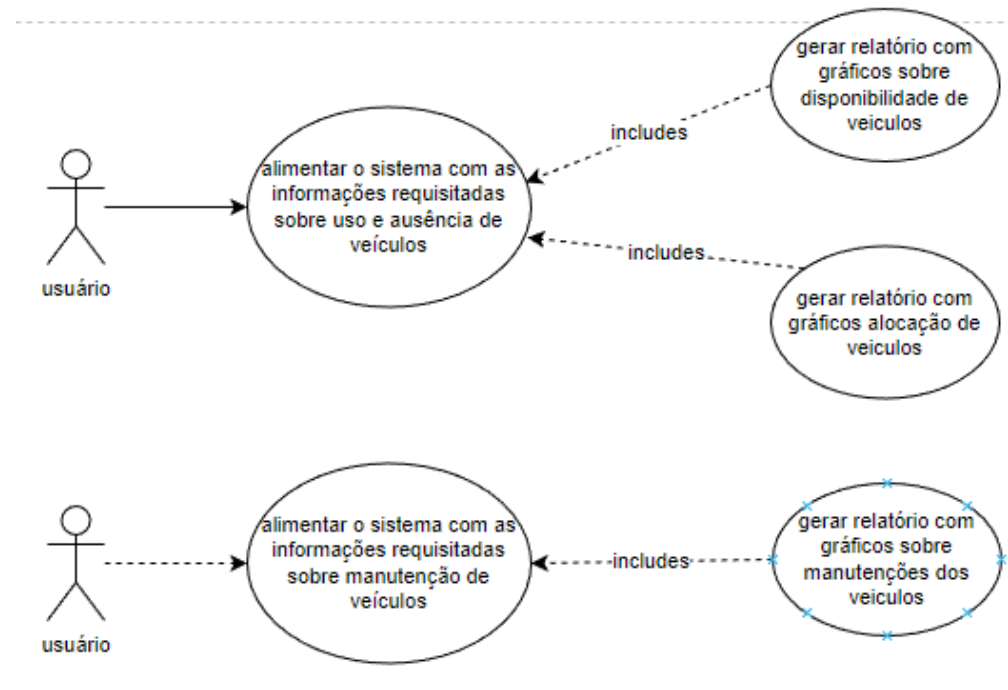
usuário

alimentar o sistema com as informações requisitadas sobre uso e ausência de veículos

includes

gerar relatório com gráficos sobre disponibilidade de veiculos

includes

gerar relatório com gráficos alocação de veiculos

usuário

alimentar o sistema com as informações requisitadas sobre manutenção de veículos

includes

gerar relatório com gráficos sobre manutenções dos veiculos